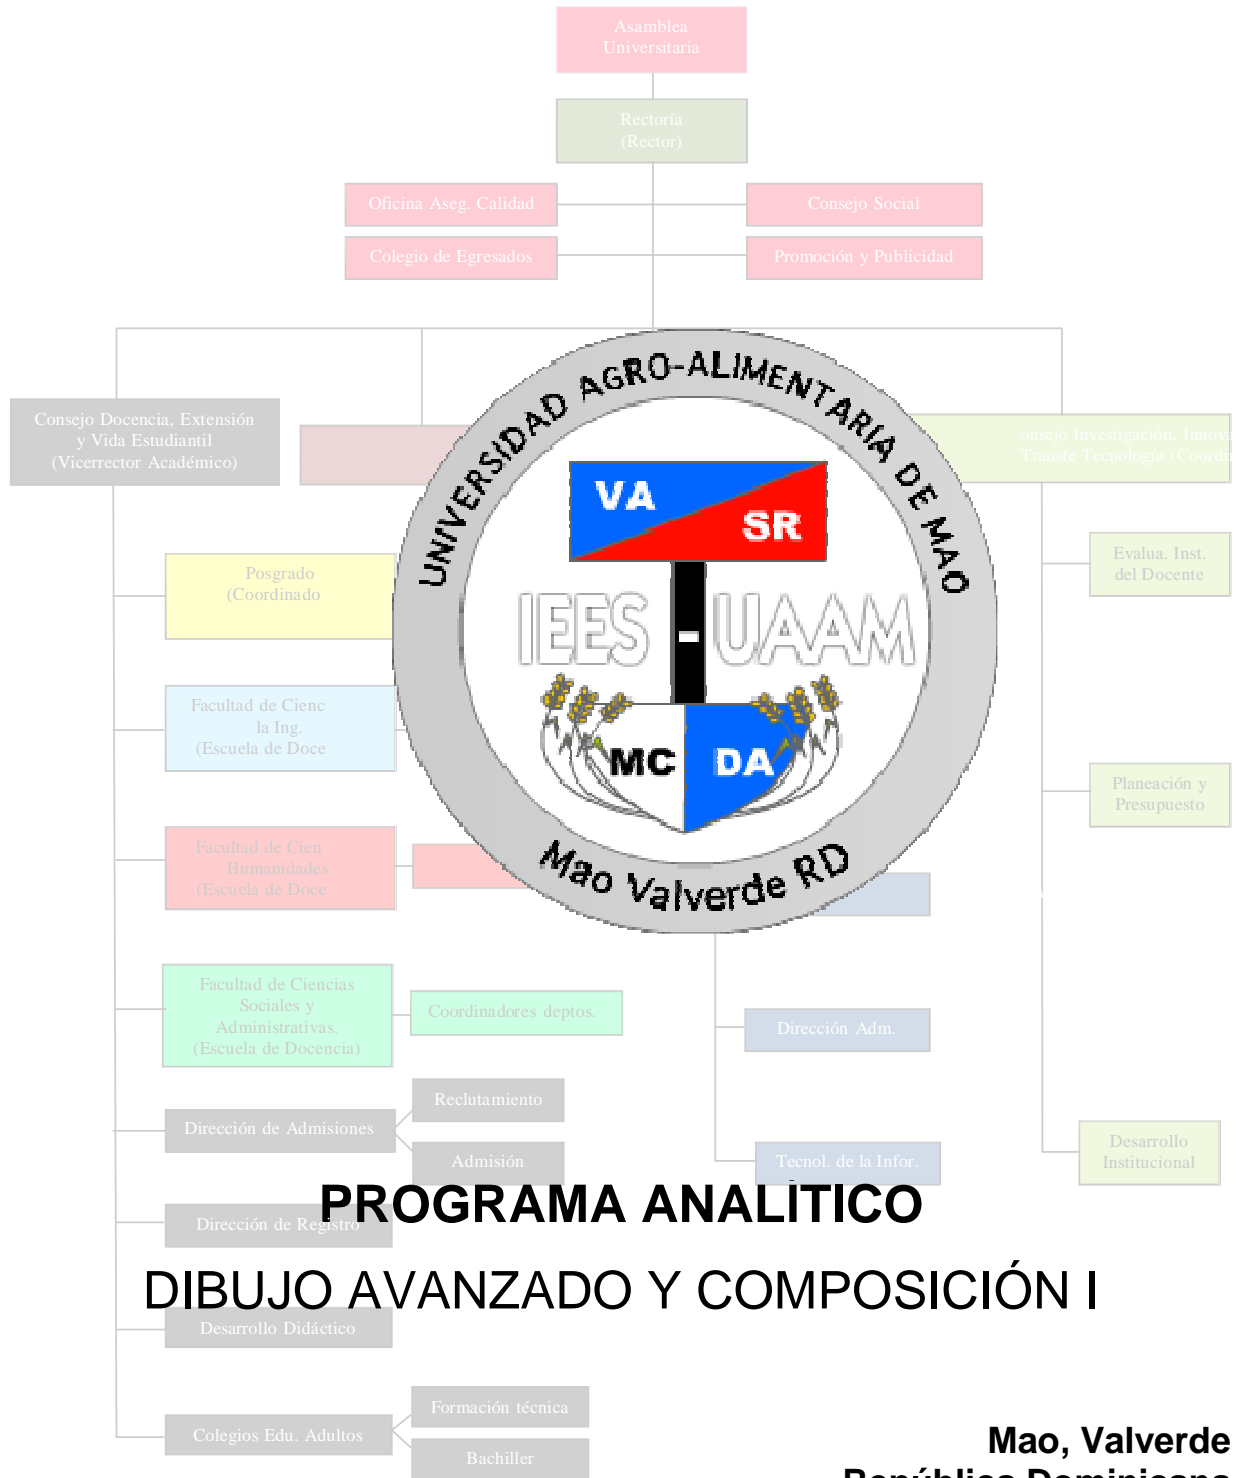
Asamblea Universitaria

Rectoría (Rector)

Oficina Aseg. Calidad

Consejo Social

Colegio de Egresados

Promoción y Publicidad

Consejo Docencia, Extensión y Vida Estudiantil (Vicerrector Académico)

onsejo Investigación, Innova Transfe Tecnología (Coordi

UNIVERSIDAD AGRO-ALIMENTARIA DE MAO

VA

SR

IEES - UAAM

MC

DA

Mao Valverde RD

Posgrado (Coordinado

Evalua. Inst. del Docente

Facultad de Cienc la Ing. (Escuela de Doce

Planeación y Presupuesto

Facultad de Cien Humanidades (Escuela de Doce

Facultad de Ciencias Sociales y Administrativas. (Escuela de Docencia)

Coordinadores deptos.

Dirección Adm.

Reclutamiento

Dirección de Admisiones

Admisión

Tecnol. de la Infor.

Desarrollo Institucional

PROGRAMA ANALÍTICO

Dirección de Registro

DIBUJO AVANZADO Y COMPOSICIÓN I

Desarrollo Didáctico

Formación técnica

Colegios Edu. Adultos

Bachiller

Mao, Valverde

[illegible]